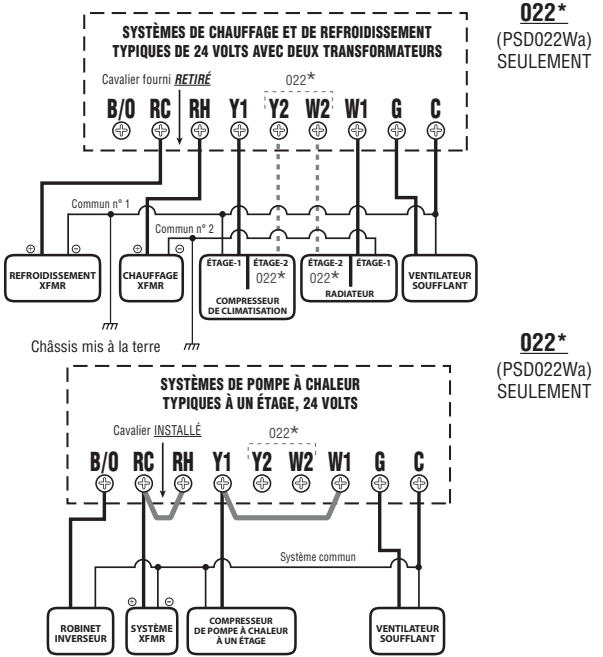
SYSTÈMES DE CHAUFFAGE ET DE REFROIDISSEMENT TYPIQUES DE 24 VOLTS AVEC DEUX TRANSFORMATEURS

022*
(PSD022Wa)
SEULEMENT

Cavalier fourni RETIRÉ

022*

B/O RC RH Y1 Y2 W2 W1 G C

Commun n° 1

Commun n° 2

REFROIDISSEMENT XFMR

CHAUFFAGE XFMR

ÉTAGE-1 ÉTAGE-2 022*

COMPRESSEUR DE CLIMATISATION

ÉTAGE-2 022* ÉTAGE-1

RADIATEUR

VENTILATEUR SOUFFLANT

Châssis mis à la terre

SYSTÈMES DE POMPE À CHALEUR TYPIQUES À UN ÉTAGE, 24 VOLTS

022*
(PSD022Wa)
SEULEMENT

Cavalier INSTALLÉ

022*

B/O RC RH Y1 Y2 W2 W1 G C

Système commun

ROBINET INVERSEUR

SYSTÈME XFMR

COMPRESSEUR DE POMPE À CHALEUR À UN ÉTAGE

VENTILATEUR SOUFFLANT